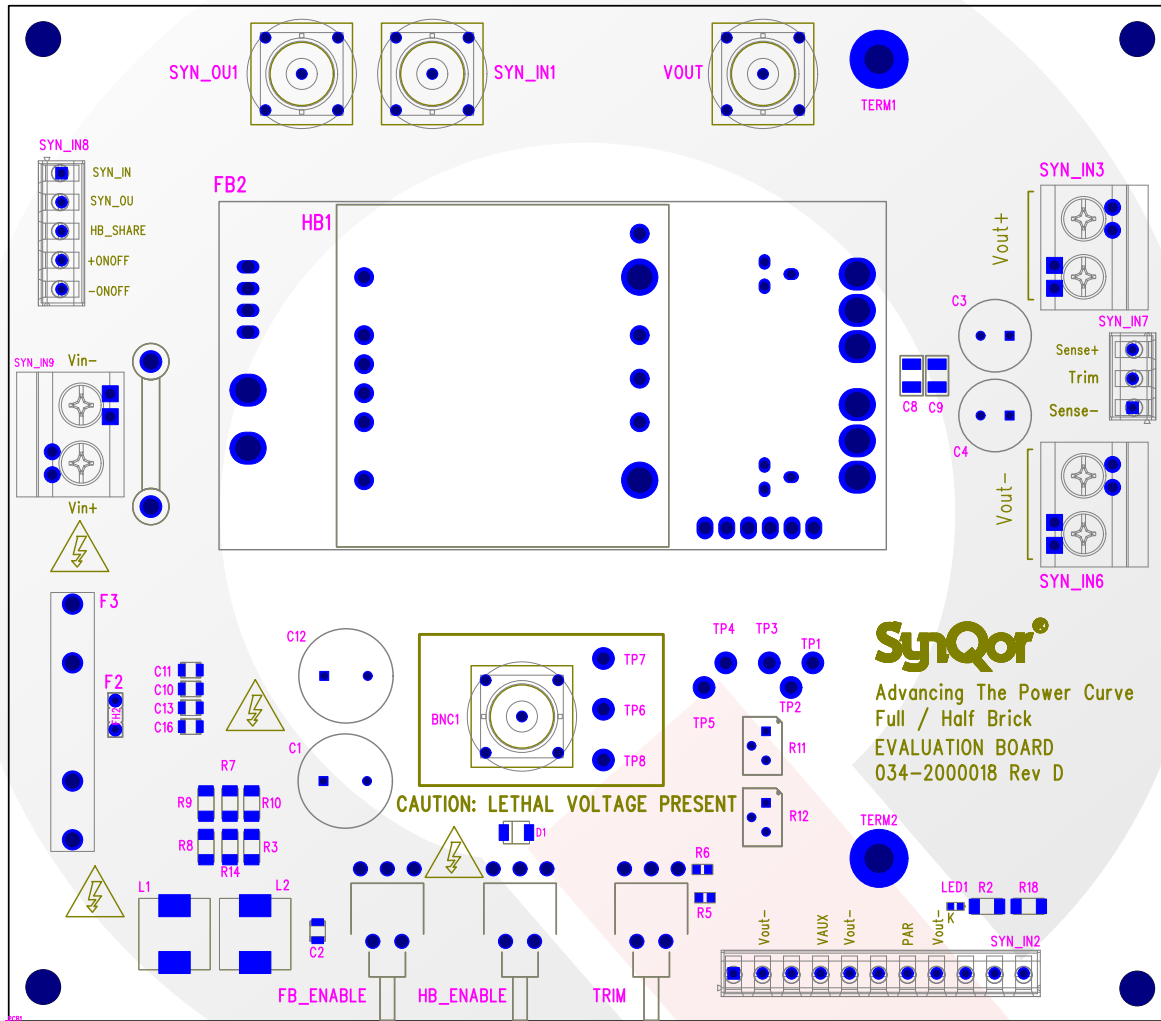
SYN_OU1
SYN_IN1
VOUT
TERM1

SYN_IN8
SYN_IN
SYN_OU
HB_SHARE
+ONOFF
-ONOFF

FB2
HB1

SYN_IN3
Vout+
C3
SYN_IN7
Sense+
Trim
Sense-
C8 C9
C4
Vout-
SYN_IN6

SYN_IN9
Vin-
Vin+

F3
F2
C11
C10
C13
C16
C12
C1
BNC1
TP7
TP6
TP8
TP4 TP3 TP1
TP5 TP2
R11
R12

SynQor
Advancing The Power Curve
Full / Half Brick
EVALUATION BOARD
034-2000018 Rev D

R7
R9 R10
R8 R3
R14
CAUTION: LETHAL VOLTAGE PRESENT
D1
TERM2
L1 L2
C2
R6
R5
LED1 R2 R18
K
Vout- VAUX Vout- PAR Vout-
SYN_IN2
FB_ENABLE
HB_ENABLE
TRIM